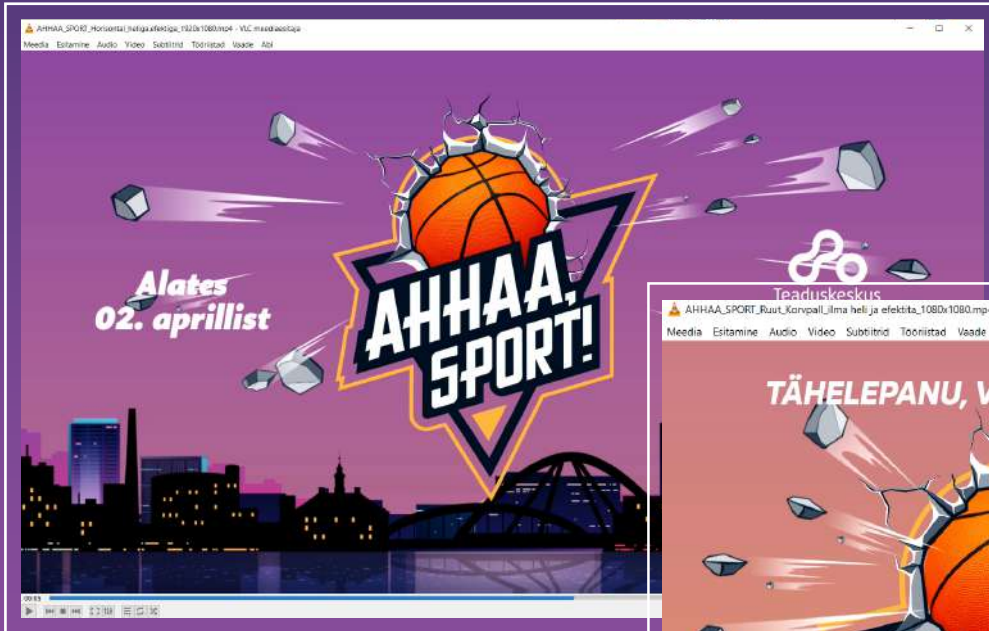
AHHAA_SPORT_Horisontal_heliga efektiga_1920x1080.mp4 - VLC meediaesitaja

Meedia Esitamine Audio Video Subtiitrid Tööriistad Vaade Abi

Alates 02. aprillist

AHHAA, SPORT!

Teaduskeskus

AHHAA_SPORT_Ruut_Korvpall_ilma heli ja efektita_1080x1080.mp4

Meedia Esitamine Audio Video Subtiitrid Tööriistad Vaade

TÄHELEPANU, V

00:03